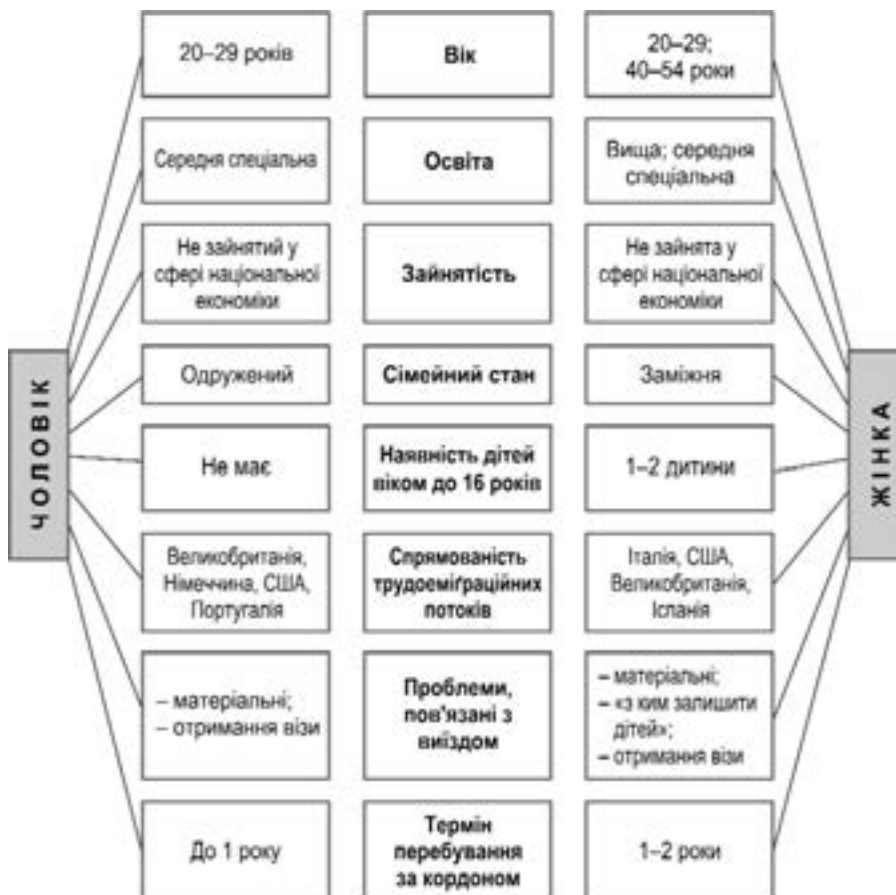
ЧОЛОВІК

20–29 років

Вік

20–29; 40–54 роки

Середня спеціальна

Освіта

Вища; середня спеціальна

Не зайнятий у сфері національної економіки

Зайнятість

Не зайнята у сфері національної економіки

Одружений

Сімейний стан

Заміжня

Не має

Наявність дітей віком до 16 років

1–2 дитини

Великобританія, Німеччина, США, Португалія

Спрямованість трудоеміграційних потоків

Італія, США, Великобританія, Іспанія

– матеріальні;
– отримання візи

Проблеми, пов'язані з виїздом

– матеріальні;
– «з ким залишити дітей»;
– отримання візи

До 1 року

Термін перебування за кордоном

1–2 роки

ЖІНКА